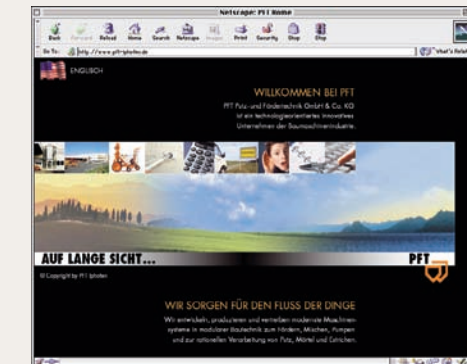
Netscape: PFT Home

Back Forward Reload Home Search Netscape Images Print Security Shop Stop

Go To: http://www.pft-iphofen.de

What's Related

ENGLISCH

WILLKOMMEN BEI PFT

PFT Putz- und Fördertechnik GmbH & Co. KG ist ein technologieorientiertes innovatives Unternehmen der Baumaschinenindustrie.

AUF LANGE SICHT...

PFT

© Copyright by PFT Iphofen

WIR SORGEN FÜR DEN FLUSS DER DINGE

Wir entwickeln, produzieren und vertreiben moderne Maschinensysteme in modularer Bautechnik zum Fördern, Mischen, Pumpen und zur rationellen Verarbeitung von Putz, Mörtel und Estrichen.